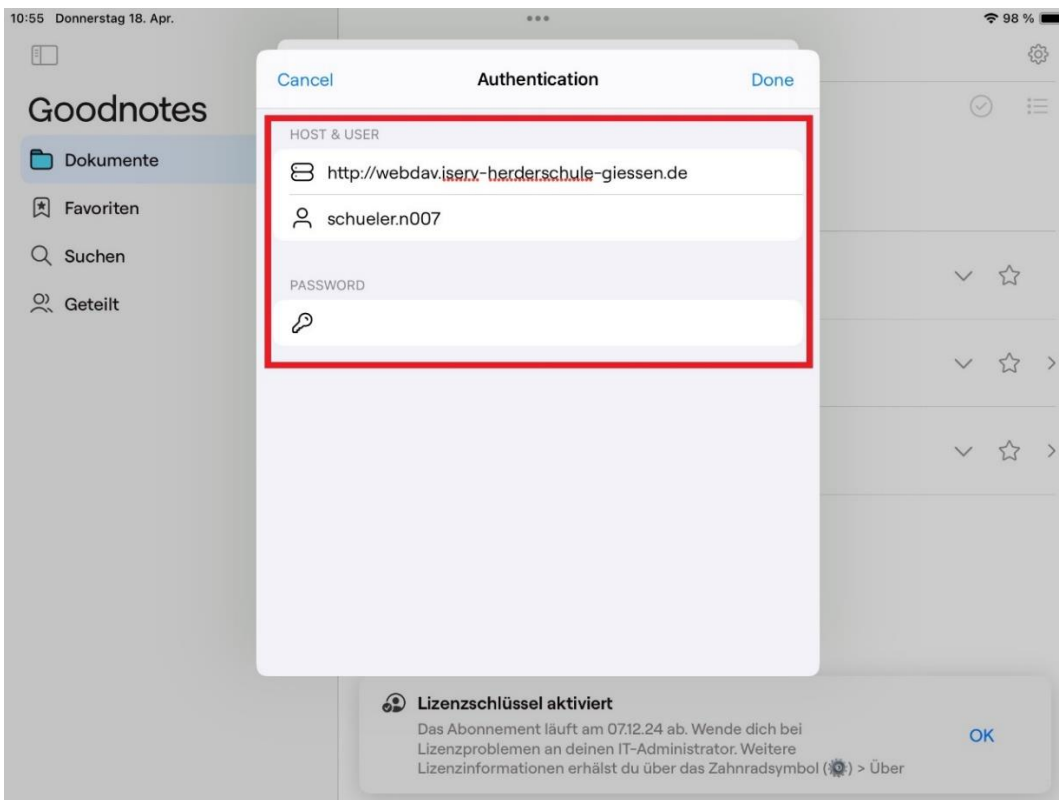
10:55 Donnerstag 18. Apr.

98 %

Goodnotes

Dokumente

Favoriten

Suchen

Geteilt

Cancel

Authentication

Done

HOST & USER

http://webdav.iserv-herderschule-giessen.de

schueler.n007

PASSWORD

Lizenzschlüssel aktiviert

Das Abonnement läuft am 07.12.24 ab. Wende dich bei Lizenzproblemen an deinen IT-Administrator. Weitere Lizenzinformationen erhälst du über das Zahnradsymbol ( ) > Über

OK